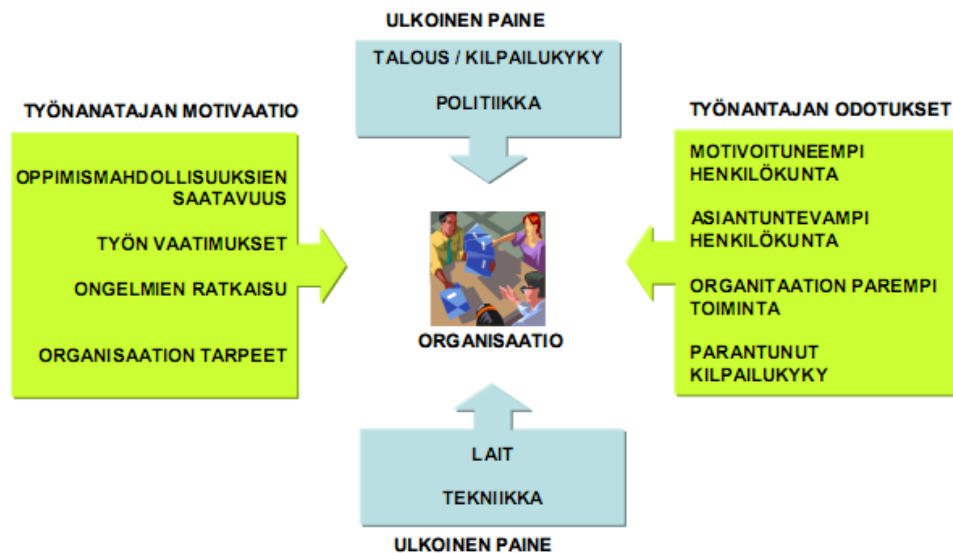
ULKOINEN PAINE

TALOUS / KILPAILUKYKY

POLITIIKKA

TYÖNANATAJAN MOTIVAATIO

OPPIMISMAHDOLLISUUKSIEN SAATAVUUS

TYÖN VAATIMUKSET

ONGELMIEN RATKAISU

ORGANISAATION TARPEET

ORGANISAATIO

TYÖNANTAJAN ODOTUKSET

MOTIVOITUNEEMPI HENKILÖKUNTA

ASIANTUNTEVAMPI HENKILÖKUNTA

ORGANITAATION PAREMPI TOIMINTA

PARANTUNUT KILPAILUKYKY

LAIT

TEKNIIKKA

ULKOINEN PAINE